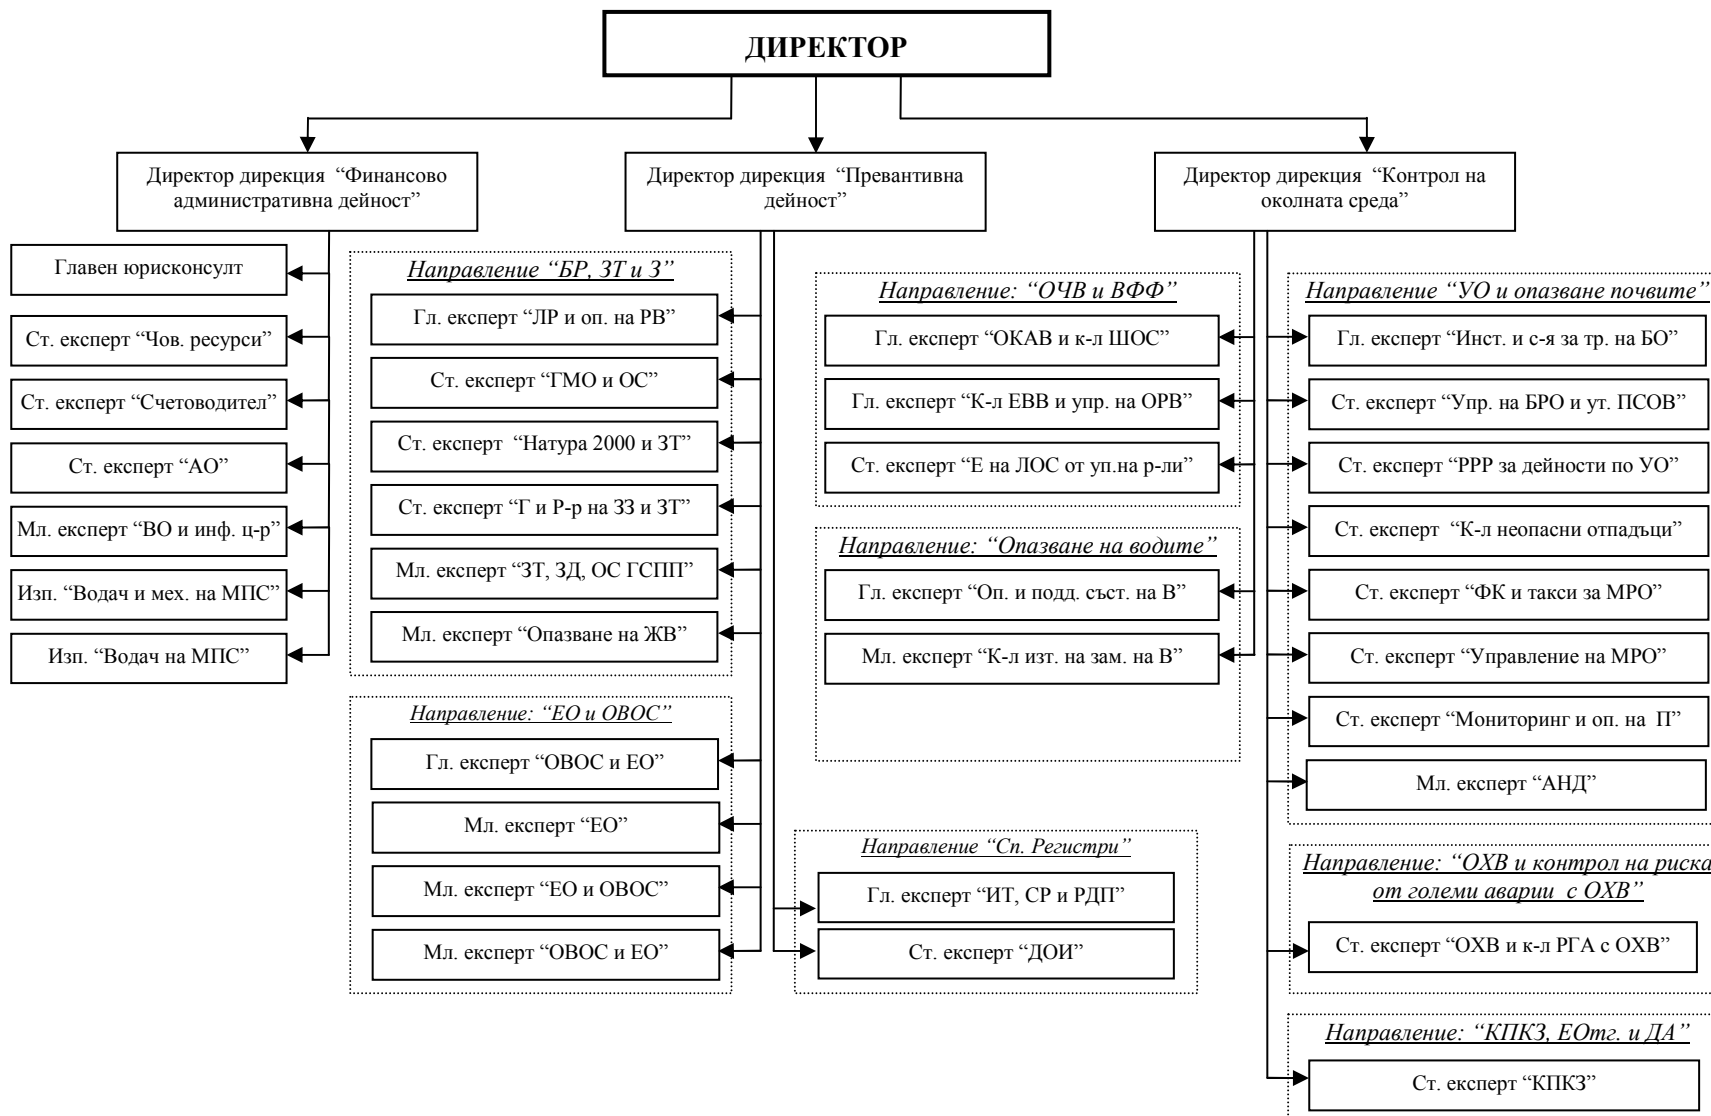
ДИРЕКТОР

Директор дирекция "Финансово административна дейност"

Главен юрисконсулт

Ст. експерт "Чов. ресурси"

Ст. експерт "Счетоводител"

Ст. експерт "АО"

Мл. експерт "ВО и инф. ц-р"

Изп. "Водач и мех. на МПС"

Изп. "Водач на МПС"

Директор дирекция "Превантивна дейност"

Направление "БР, ЗТ и З"

Гл. експерт "ЛР и оп. на РВ"

Ст. експерт "ГМО и ОС"

Ст. експерт "Натура 2000 и ЗТ"

Ст. експерт "Г и Р-р на ЗЗ и ЗТ"

Мл. експерт "ЗТ, ЗД, ОС ГСПП"

Мл. експерт "Опазване на ЖВ"

Направление: "ЕО и ОВОС"

Гл. експерт "ОВОС и ЕО"

Мл. експерт "ЕО"

Мл. експерт "ЕО и ОВОС"

Мл. експерт "ОВОС и ЕО"

Направление: "ОЧВ и ВФФ"

Гл. експерт "ОКАВ и к-л ШОС"

Гл. експерт "К-л ЕВВ и упр. на ОРВ"

Ст. експерт "Е на ЛОС от уп.на р-ли"

Направление: "Опазване на водите"

Гл. експерт "Оп. и подд. съст. на В"

Мл. експерт "К-л изт. на зам. на В"

Направление "Сп. Регистри"

Гл. експерт "ИТ, СР и РДП"

Ст. експерт "ДОИ"

Директор дирекция "Контрол на околната среда"

Направление "УО и опазване почвите"

Гл. експерт "Инст. и с-я за тр. на БО"

Ст. експерт "Упр. на БРО и ут. ПСОВ"

Ст. експерт "РРР за дейности по УО"

Ст. експерт "К-л неопасни отпадъци"

Ст. експерт "ФК и такси за МРО"

Ст. експерт "Управление на МРО"

Ст. експерт "Мониторинг и оп. на П"

Мл. експерт "АНД"

Направление: "ОХВ и контрол на риска от големи аварии с ОХВ"

Ст. експерт "ОХВ и к-л РГА с ОХВ"

Направление: "КПКЗ, ЕОтг. и ДА"

Ст. експерт "КПКЗ"